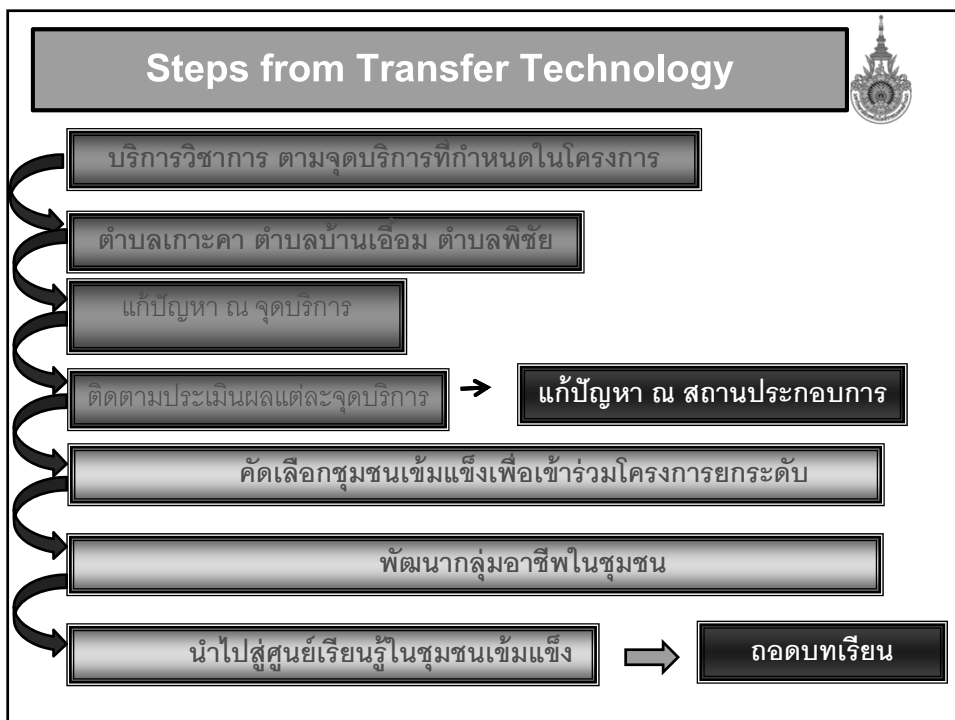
Steps from Transfer Technology

บริการวิชาการ ตามจุดบริการที่กำหนดในโครงการ

ตำบลเกาะคา ตำบลบ้านเอื้อม ตำบลพิชัย

แก้ปัญหา ณ จุดบริการ

ติดตามประเมินผลแต่ละจุดบริการ

แก้ปัญหา ณ สถานประกอบการ

คัดเลือกชุมชนเข้มแข็งเพื่อเข้าร่วมโครงการยกระดับ

พัฒนากลุ่มอาชีพในชุมชน

นำไปสู่ศูนย์เรียนรู้ในชุมชนเข้มแข็ง

ถอดบทเรียน